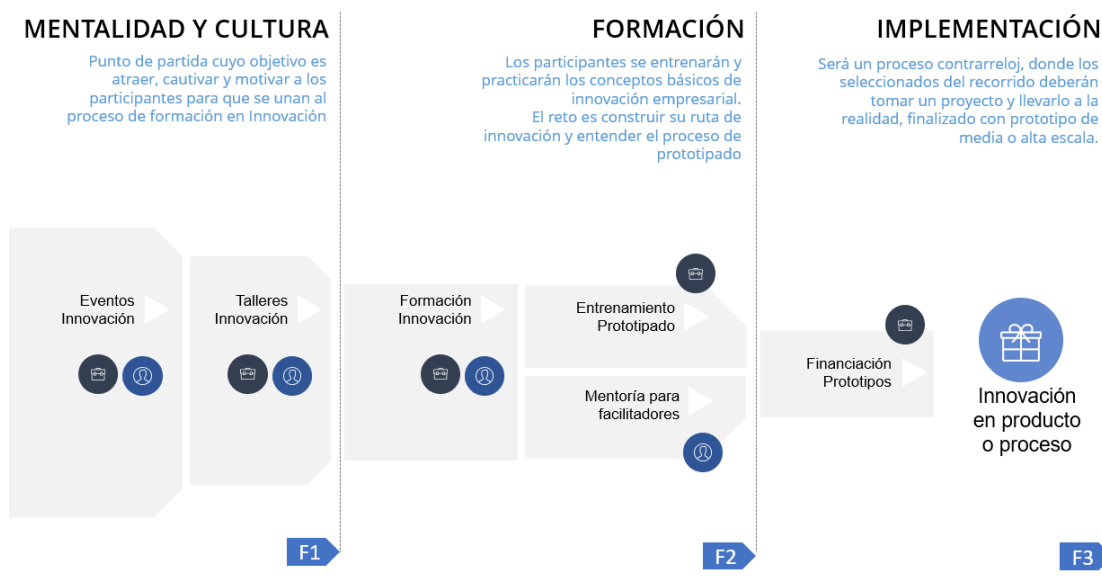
MENTALIDAD Y CULTURA

Punto de partida cuyo objetivo es atraer, cautivar y motivar a los participantes para que se unan al proceso de formación en Innovación

FORMACIÓN

Los participantes se entrenarán y practicarán los conceptos básicos de innovación empresarial.
El reto es construir su ruta de innovación y entender el proceso de prototipado

IMPLEMENTACIÓN

Será un proceso contrarreloj, donde los seleccionados del recorrido deberán tomar un proyecto y llevarlo a la realidad, finalizado con prototipo de media o alta escala.

Eventos Innovación

Talleres Innovación

Formación Innovación

Entrenamiento Prototipado

Mentoría para facilitadores

Financiación Prototipos

Innovación en producto o proceso

F1

F2

F3